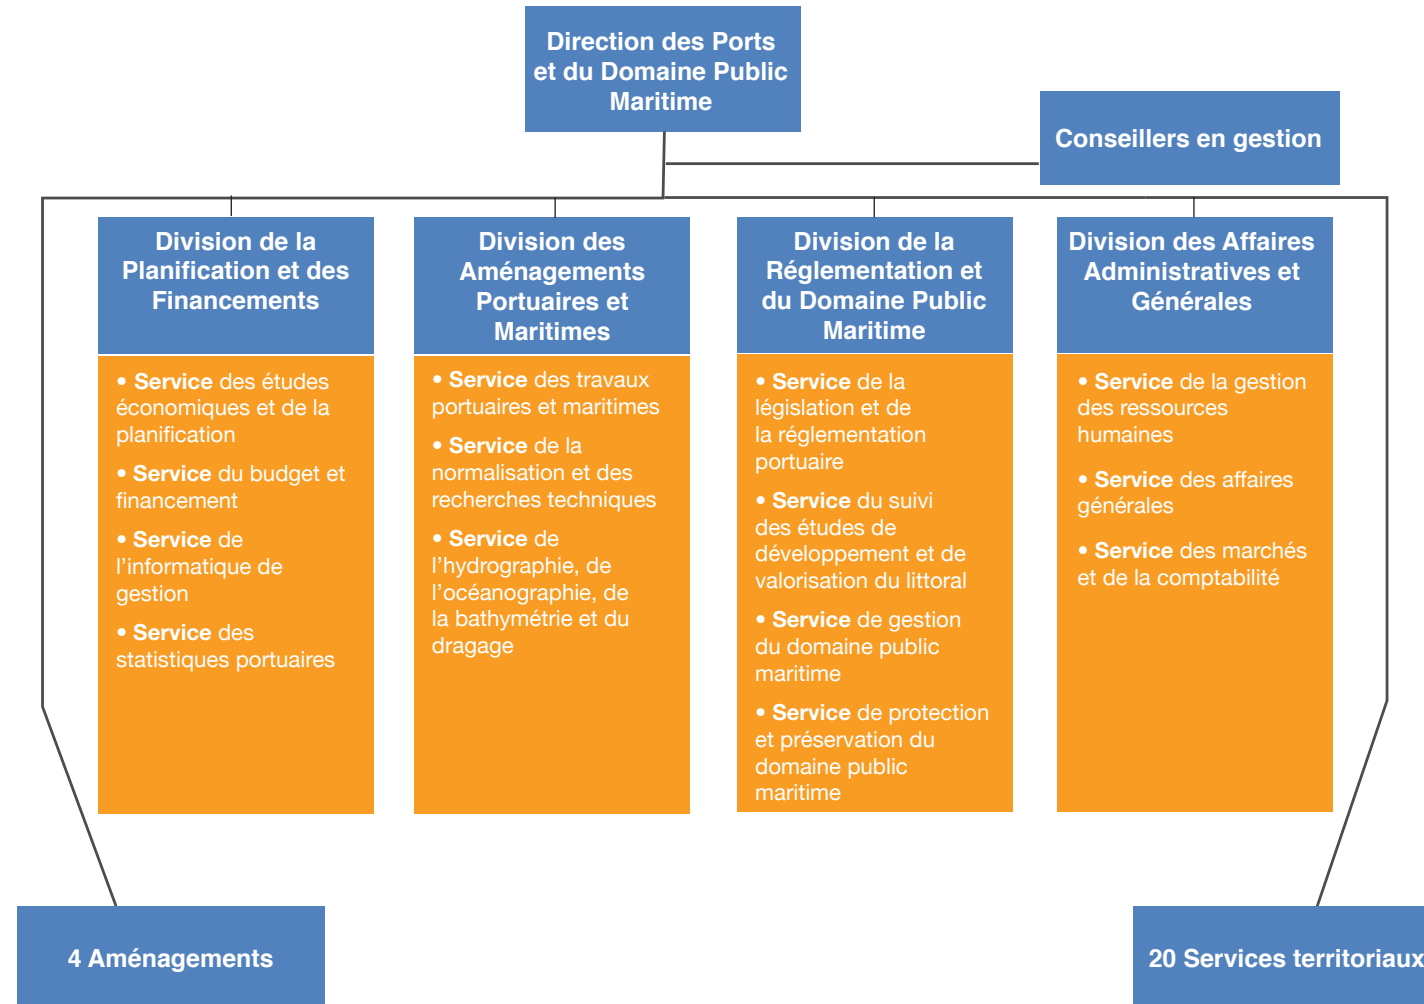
Direction des Ports et du Domaine Public Maritime

Conseillers en gestion

Division de la Planification et des Financements

• Service des études économiques et de la planification

• Service du budget et financement

• Service de l'informatique de gestion

• Service des statistiques portuaires

Division des Aménagements Portuaires et Maritimes

• Service des travaux portuaires et maritimes

• Service de la normalisation et des recherches techniques

• Service de l'hydrographie, de l'océanographie, de la bathymétrie et du dragage

Division de la Réglementation et du Domaine Public Maritime

• Service de la législation et de la réglementation portuaire

• Service du suivi des études de développement et de valorisation du littoral

• Service de gestion du domaine public maritime

• Service de protection et préservation du domaine public maritime

Division des Affaires Administratives et Générales

• Service de la gestion des ressources humaines

• Service des affaires générales

• Service des marchés et de la comptabilité

4 Aménagements

20 Services territoriaux